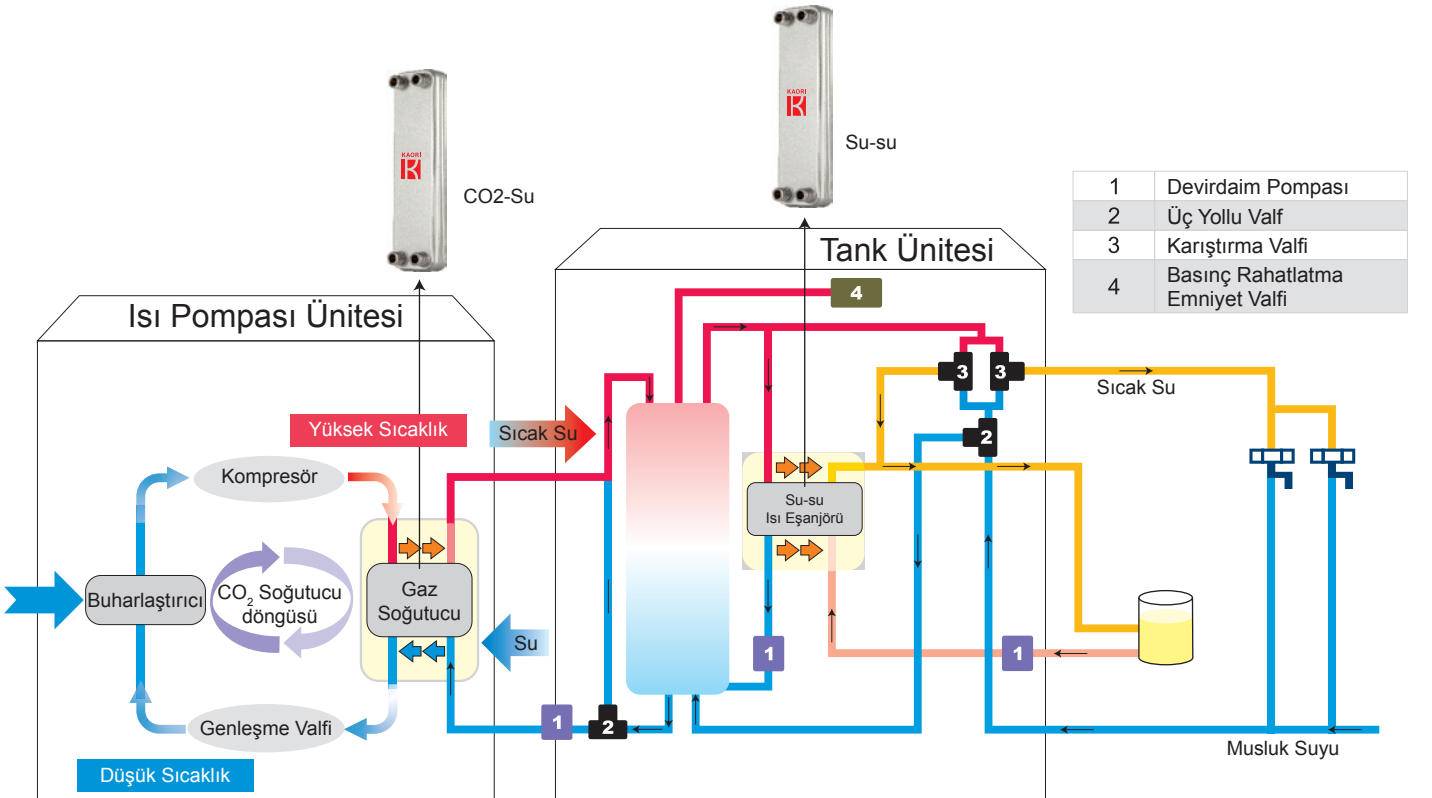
KAORI

CO2-Su

KAORI

Su-su

| 1 | Devirdaim Pompası |
|---|---|
| 2 | Üç Yollu Valf |
| 3 | Karıştırma Valfi |
| 4 | Basınç Rahatlatma Emniyet Valfi |

Tank Ünitesi

Isı Pompası Ünitesi

4

3 3

Sıcak Su

Yüksek Sıcaklık

Sıcak Su

2

Kompresör

Su-su Isı Eşanjörü

Buharlaştırıcı

$CO_2$ Soğutucu döngüsü

Gaz Soğutucu

Su

1

1

1

2

Genleşme Valfi

Musluk Suyu

Düşük Sıcaklık